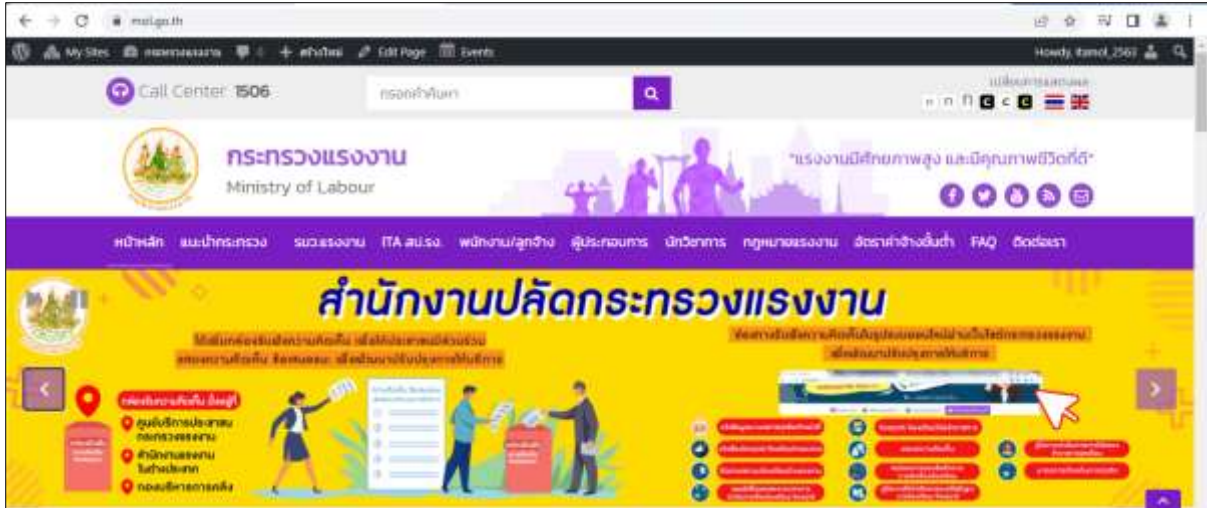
mol.go.th

My Sites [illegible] + สร้างใหม่ Edit Page Events

Howdy, itamol_2563

Call Center 1506

กรอกคำค้นหา

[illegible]

กระทรวงแรงงาน
Ministry of Labour

"แรงงานมีศักยภาพสูง และมีคุณภาพชีวิตที่ดี"

หน้าหลัก แนะนำกระทรวง ระบบแรงงาน ITA สป.รง. พนักงาน/ลูกจ้าง ผู้ประกอบการ นักวิชาการ กฎหมายแรงงาน อัตราค่าจ้างขั้นต่ำ FAQ ติดต่อเรา

สำนักงานปลัดกระทรวงแรงงาน

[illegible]

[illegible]

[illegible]

ศูนย์บริการประชาชน กระทรวงแรงงาน

สำนักงานแรงงานในต่างประเทศ

กองบริหารการคลัง

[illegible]